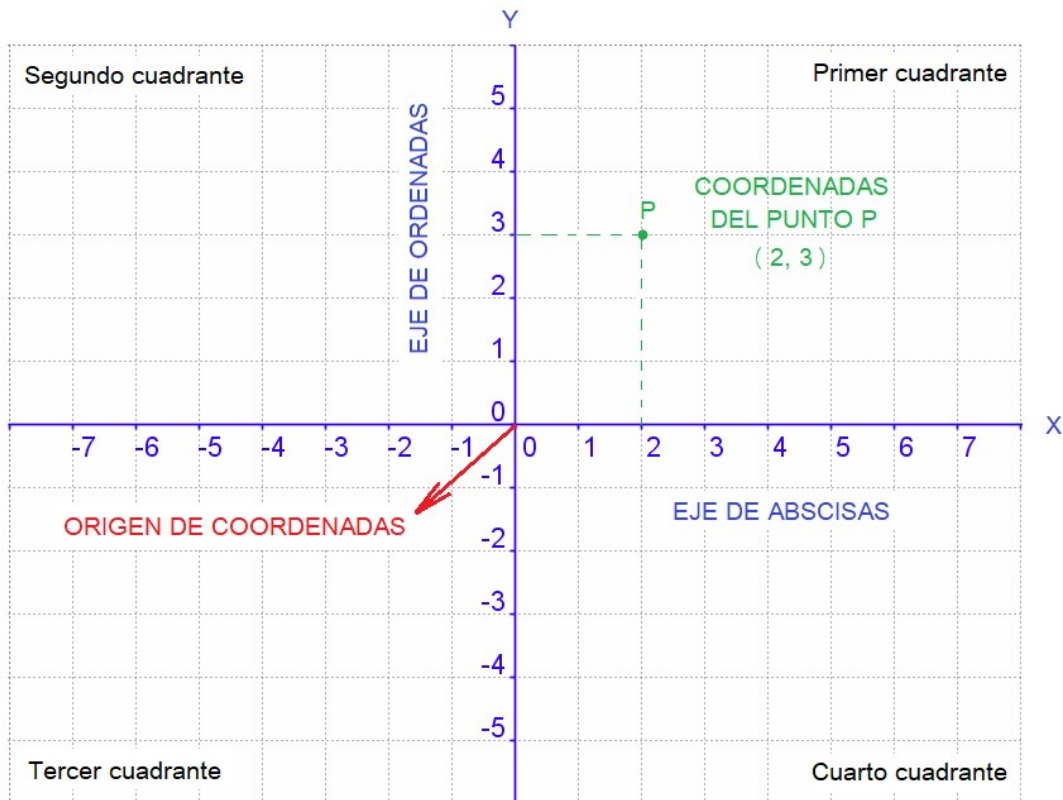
Y

Segundo cuadrante

Primer cuadrante

EJE DE ORDENADAS

5
4
3
2
1
0

P

COORDENADAS DEL PUNTO P
( 2, 3 )

X

-7 -6 -5 -4 -3 -2 -1 0 1 2 3 4 5 6 7

-1
-2
-3
-4
-5

ORIGEN DE COORDENADAS

EJE DE ABSCISAS

Tercer cuadrante

Cuarto cuadrante